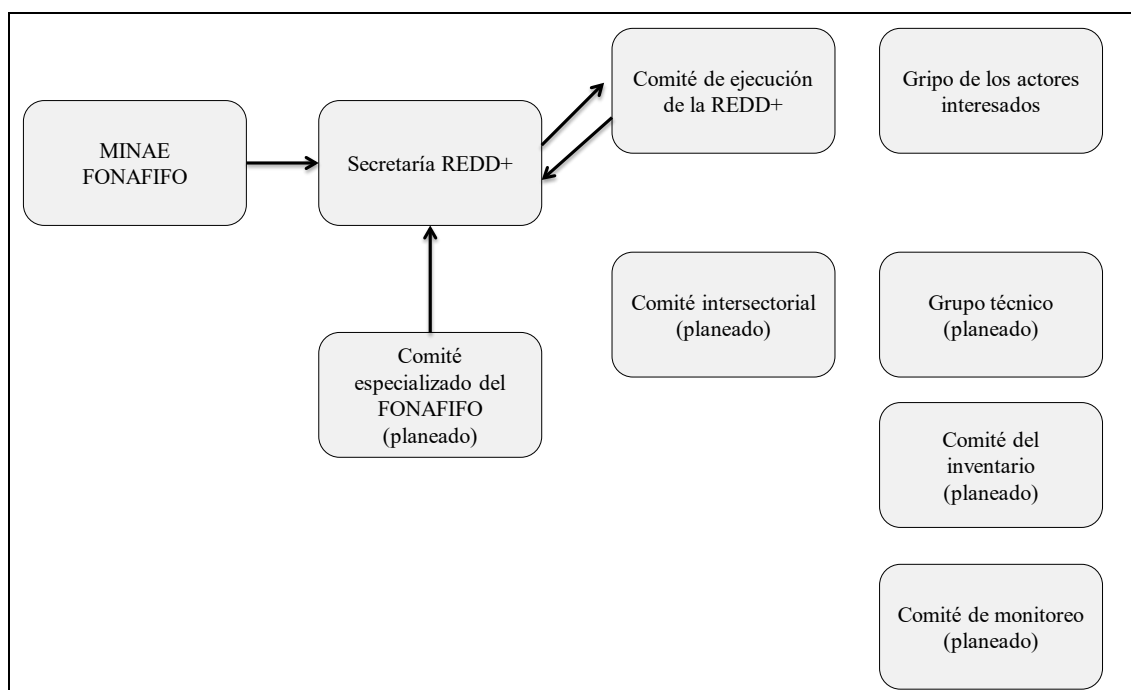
MINAE FONAFIFO

Secretaría REDD+

Comité de ejecución de la REDD+

Gripo de los actores interesados

Comité especializado del FONAFIFO (planeado)

Comité intersectorial (planeado)

Grupo técnico (planeado)

Comité del inventario (planeado)

Comité de monitoreo (planeado)